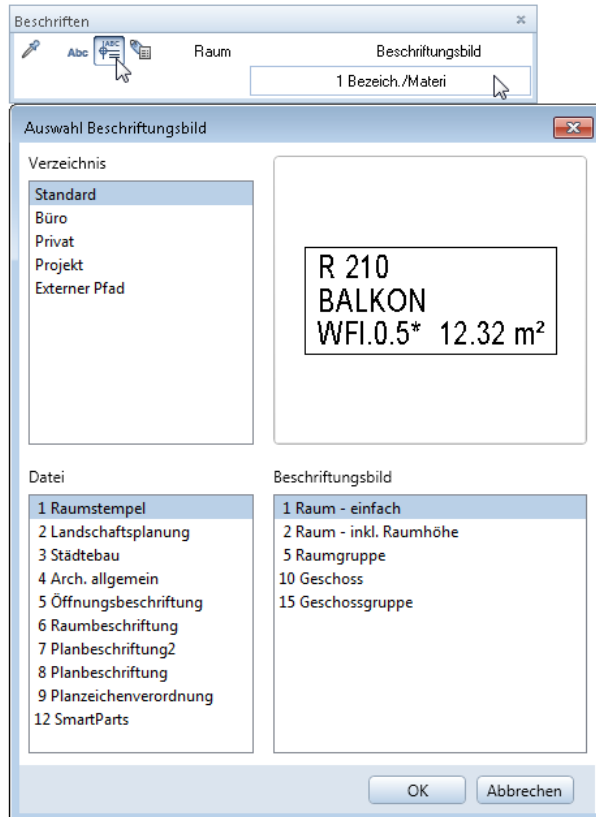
Beschriften
×
Abc
ABC
Raum
Beschriftungsbild
1 Bezeich./Materi

Auswahl Beschriftungsbild

Verzeichnis
Standard
Büro
Privat
Projekt
Externer Pfad

R 210
BALKON
WFI.0.5* 12.32 m²

Datei
1 Raumstempel
2 Landschaftsplanung
3 Städtebau
4 Arch. allgemein
5 Öffnungsbeschriftung
6 Raumbeschriftung
7 Planbeschriftung2
8 Planbeschriftung
9 Planzeichenverordnung
12 SmartParts

Beschriftungsbild
1 Raum - einfach
2 Raum - inkl. Raumhöhe
5 Raumgruppe
10 Geschoss
15 Geschossgruppe

OK
Abbrechen